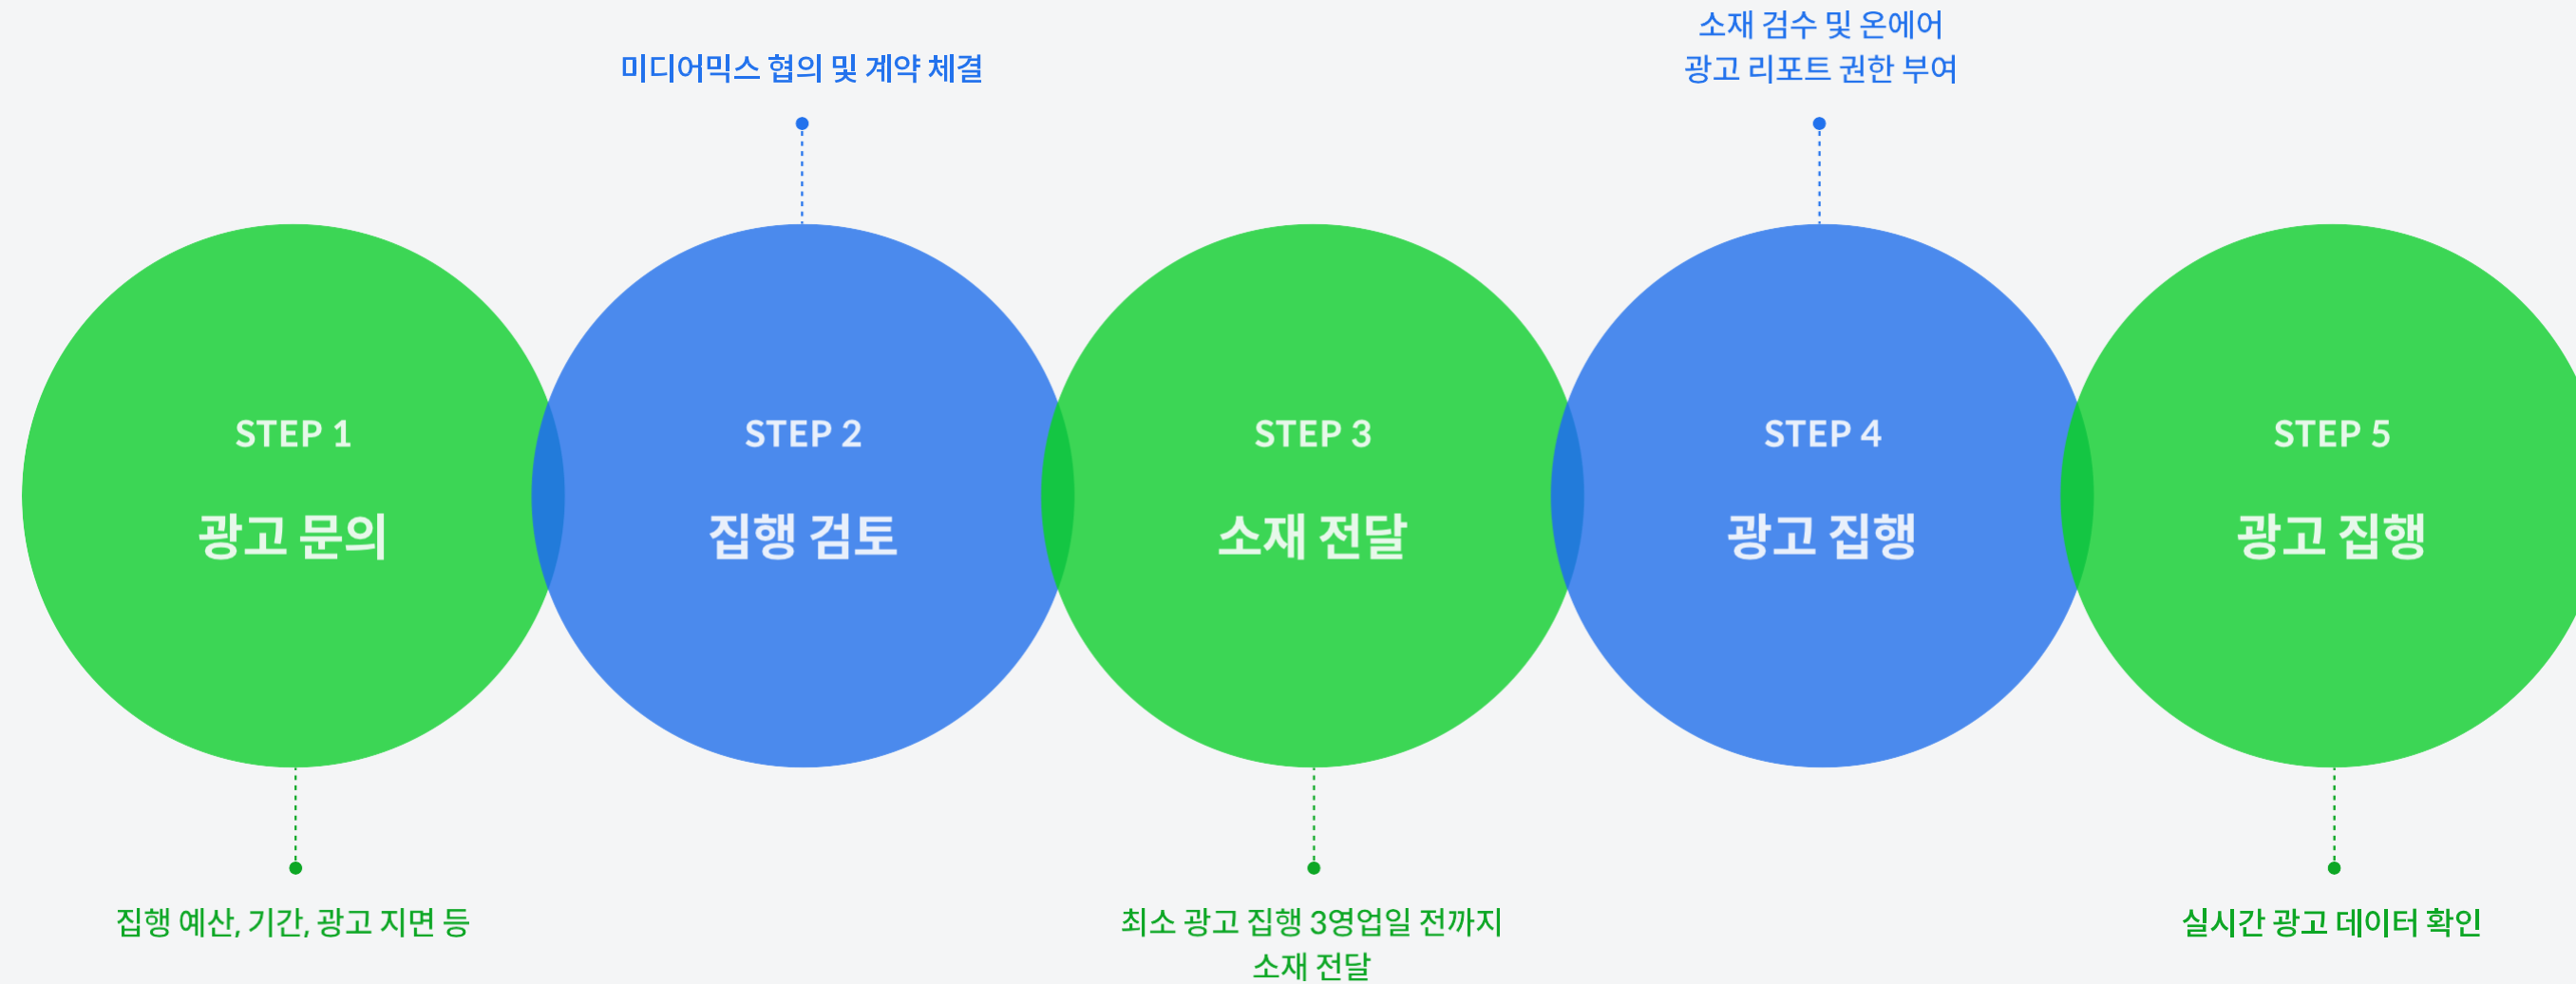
미디어믹스 협의 및 계약 체결

소재 검수 및 온에어
광고 리포트 권한 부여

STEP 1
광고 문의

STEP 2
집행 검토

STEP 3
소재 전달

STEP 4
광고 집행

STEP 5
광고 집행

집행 예산, 기간, 광고 지면 등

최소 광고 집행 3영업일 전까지
소재 전달

실시간 광고 데이터 확인